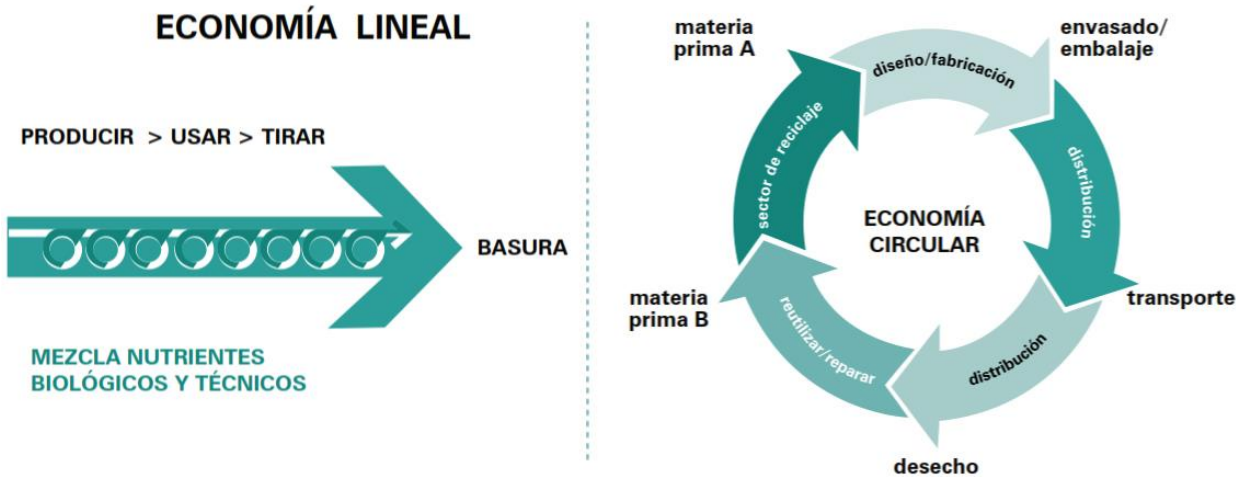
ECONOMÍA LINEAL

PRODUCIR > USAR > TIRAR

BASURA

MEZCLA NUTRIENTES BIOLÓGICOS Y TÉCNICOS

materia prima A

diseño/fabricación

envasado/ embalaje

distribución

transporte

distribución

desecho

reutilizar/reparar

materia prima B

sector de reciclaje

ECONOMÍA CIRCULAR